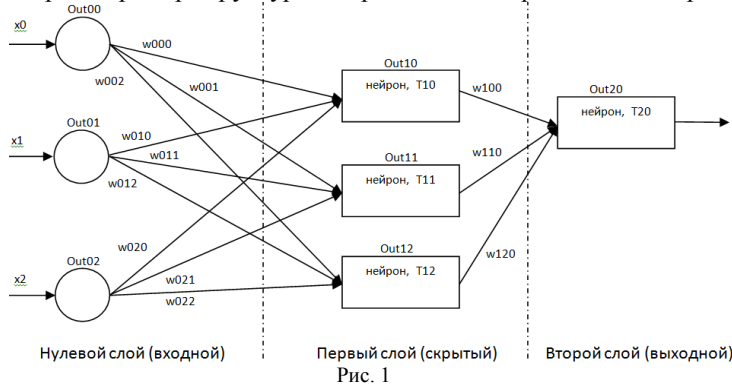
x0
Out00
w000
w002
w001
x1
Out01
w010
w011
w012
x2
Out02
w020
w021
w022
Out10
нейрон, T10
Out11
нейрон, T11
Out12
нейрон, T12
w100
w110
w120
Out20
нейрон, T20

Нулевой слой (входной)
Первый слой (скрытый)
Второй слой (выходной)

Рис. 1